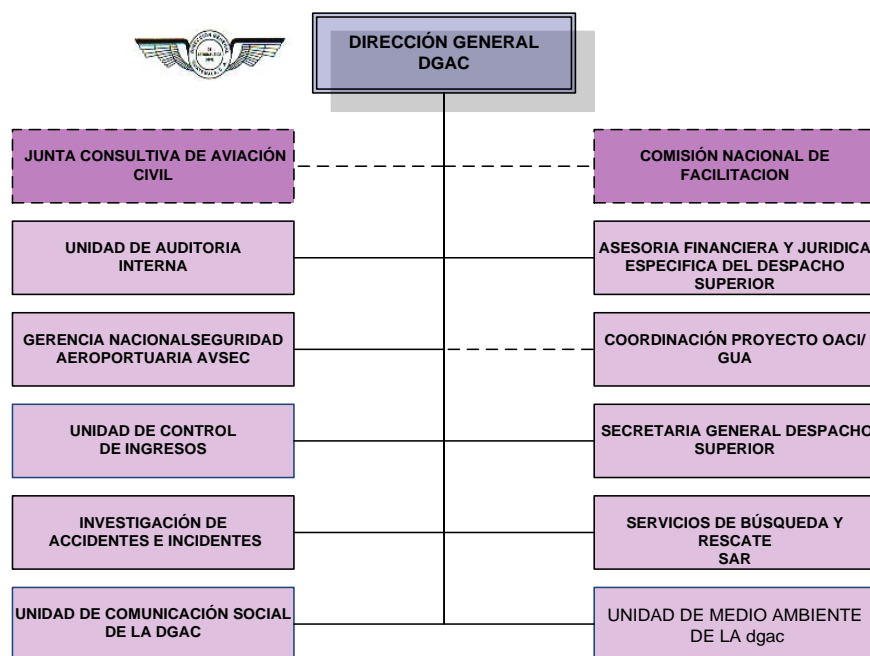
DIRECCIÓN GENERAL DGAC

JUNTA CONSULTIVA DE AVIACIÓN CIVIL

COMISIÓN NACIONAL DE FACILITACION

UNIDAD DE AUDITORIA INTERNA

ASESORIA FINANCIERA Y JURIDICA ESPECIFICA DEL DESPACHO SUPERIOR

GERENCIA NACIONALSEGURIDAD AEROPORTUARIA AVSEC

COORDINACIÓN PROYECTO OACI/ GUA

UNIDAD DE CONTROL DE INGRESOS

SECRETARIA GENERAL DESPACHO SUPERIOR

INVESTIGACIÓN DE ACCIDENTES E INCIDENTES

SERVICIOS DE BÚSQUEDA Y RESCATE SAR

UNIDAD DE COMUNICACIÓN SOCIAL DE LA DGAC

UNIDAD DE MEDIO AMBIENTE DE LA dgac